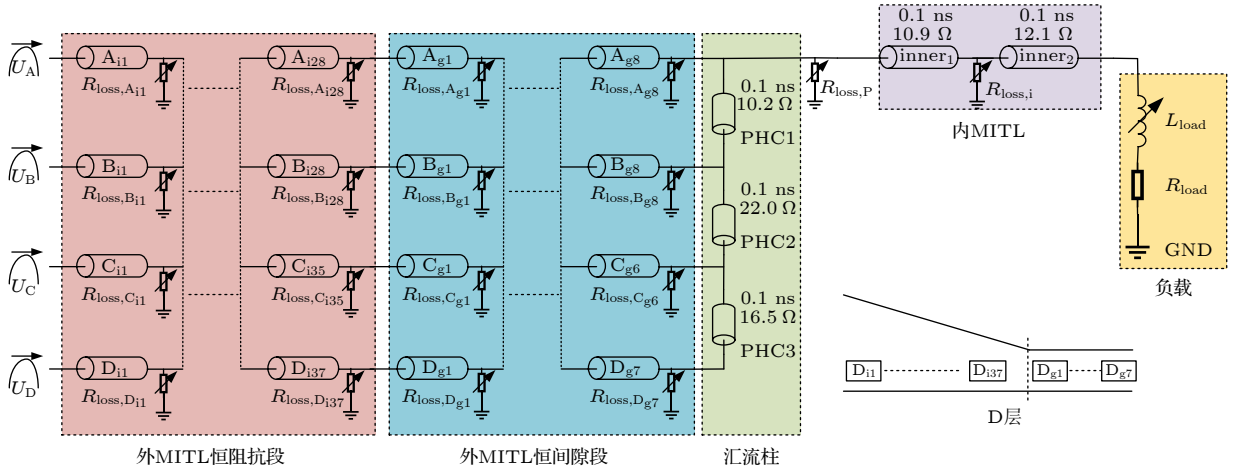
$U_A$
$U_B$
$U_C$
$U_D$
$A_{i1}$
$R_{loss,A_{i1}}$
$A_{i28}$
$R_{loss,A_{i28}}$
$B_{i1}$
$R_{loss,B_{i1}}$
$B_{i28}$
$R_{loss,B_{i28}}$
$C_{i1}$
$R_{loss,C_{i1}}$
$C_{i35}$
$R_{loss,C_{i35}}$
$D_{i1}$
$R_{loss,D_{i1}}$
$D_{i37}$
$R_{loss,D_{i37}}$
$A_{g1}$
$R_{loss,A_{g1}}$
$A_{g8}$
$R_{loss,A_{g8}}$
$B_{g1}$
$R_{loss,B_{g1}}$
$B_{g8}$
$R_{loss,B_{g8}}$
$C_{g1}$
$R_{loss,C_{g1}}$
$C_{g6}$
$R_{loss,C_{g6}}$
$D_{g1}$
$R_{loss,D_{g1}}$
$D_{g7}$
$R_{loss,D_{g7}}$
0.1 ns
10.2 Ω
PHC1
0.1 ns
22.0 Ω
PHC2
0.1 ns
16.5 Ω
PHC3
$R_{loss,P}$
0.1 ns
10.9 Ω
$inner_1$
0.1 ns
12.1 Ω
$inner_2$
$R_{loss,i}$
内MITL
$L_{load}$
$R_{load}$
GND
负载
$D_{i1}$
$D_{i37}$
$D_{g1}$
$D_{g7}$
D层
外MITL恒阻抗段
外MITL恒间隙段
汇流柱